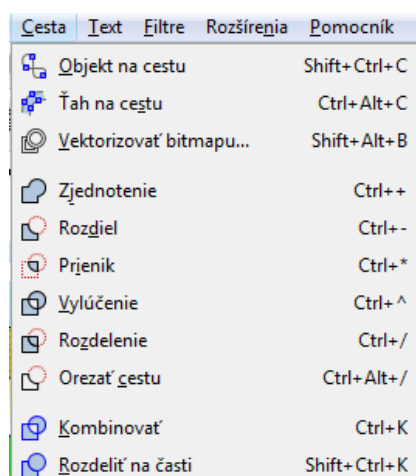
Cesta Text Filtre Rozšírenia Pomocník

Objekt na cestu Shift+Ctrl+C
Ťah na cestu Ctrl+Alt+C
Vektorizovať bitmapu... Shift+Alt+B

Zjednotenie Ctrl++
Rozdiel Ctrl+-
Prienik Ctrl+*
Vylúčenie Ctrl+^
Rozdelenie Ctrl+/
Orezať cestu Ctrl+Alt+/

Kombinovať Ctrl+K
Rozdeliť na časti Shift+Ctrl+K